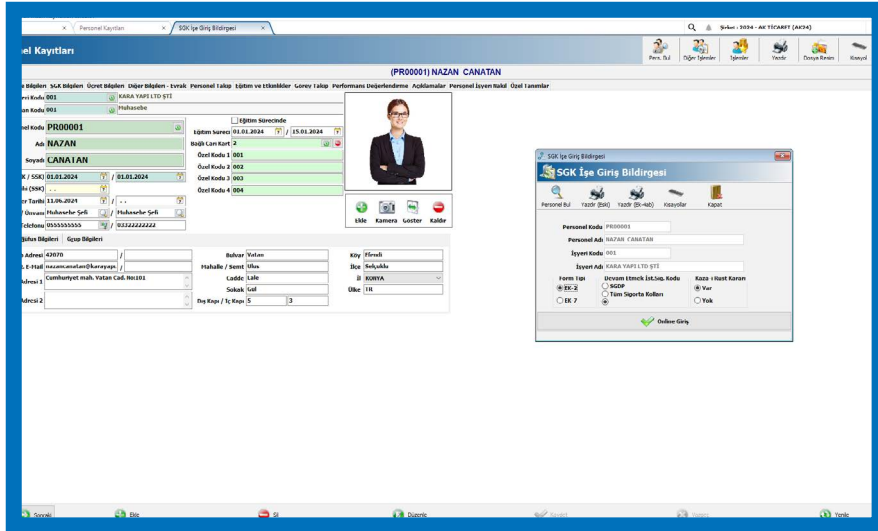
Personel Kayıtları | SGK İşe Giriş Bildirgesi

Şirket : 2024 - AK TİCARET (AK24)

el Kayıtları

Pers. Bul | Diğer İşlemler | İşlemler | Yazdır | Dosya Resim | Kısayol

(PR00001) NAZAN CANATAN

Bilgileri | SGK Bilgileri | Ücret Bilgileri | Diğer Bilgiler - Evrak | Personel Takip | Eğitim ve Etkinlikler | Görev Takip | Performans Değerlendirme | Açıklamalar | Personel İşyeri Nakil | Özel Tanımlar

eri Kodu 001 KARA YAPI LTD ŞTİ
an Kodu 001 Muhasebe
el Kodu PR00001
Adı NAZAN
Soyadı CANATAN
K / SSK) 01.01.2024 / 01.01.2024
ile (SSK) . .
er Tarihi 11.06.2024 / . .
/ Ünvanı Muhasebe Şefi / Muhasebe Şefi
Telefonu 05555555555 / 03322222222

Eğitim Sürecinde
Eğitim Süreci 01.01.2024 / 15.01.2024
Bağlı Çan Kart 2
Özel Kodu 1 001
Özel Kodu 2 002
Özel Kodu 3 003
Özel Kodu 4 004

Ekle | Kamera | Göster | Kaldır

İletişim Bilgileri | Grup Bilgileri

Adresi 42070 /
E-Mail nazancanatan@karayapı /
Adresi 1 Cumhuriyet mah. Vatan Cad. No:101
Adresi 2

Bulvar Vatan
Mahalle / Semt Ulus
Cadde Lale
Sokak Gül
Dış Kapı / İç Kapı 5 3

Köy Yeneli
İlçe Selçuklu
İl KONYA
Ülke TR

SGK İşe Giriş Bildirgesi
SGK İşe Giriş Bildirgesi
Personel Bul | Yazdır (Eski) | Yazdır (Ek-4ab) | Kısayollar | Kapat
Personel Kodu PR00001
Personel Adı NAZAN CANATAN
İşyeri Kodu 001
İşyeri Adı KARA YAPI LTD ŞTİ
Form Tipi
EK-2
EK 7
Uyum Etmek İst.Sig. Kodu
SGDP
Tüm Sigorta Kolları
Kaza - Hast Kararı
Var
Yok
Online Giriş

Sonraki | Ekle | Sil | Düzenle | Kaydet | Vazgeç | Yenile